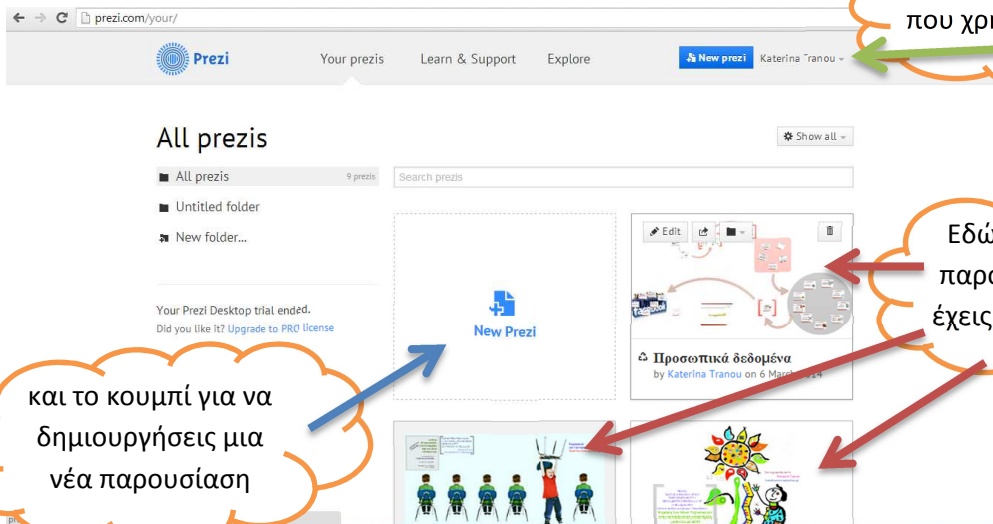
prezi.com/your/

που χρ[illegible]

Prezi

Your prezis

Learn & Support

Explore

New prezi

Katerina Tranou

All prezis

Show all

All prezis 9 prezis

Untitled folder

New folder...

Search prezis

Your Prezi Desktop trial ended.

Did you like it? Upgrade to PRO license

New Prezi

Edit

Εδώ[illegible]

παρο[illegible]

έχεις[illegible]

Προσωπικά δεδομένα

by Katerina Tranou on 6 March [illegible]14

και το κουμπί για να δημιουργήσεις μια νέα παρουσίαση